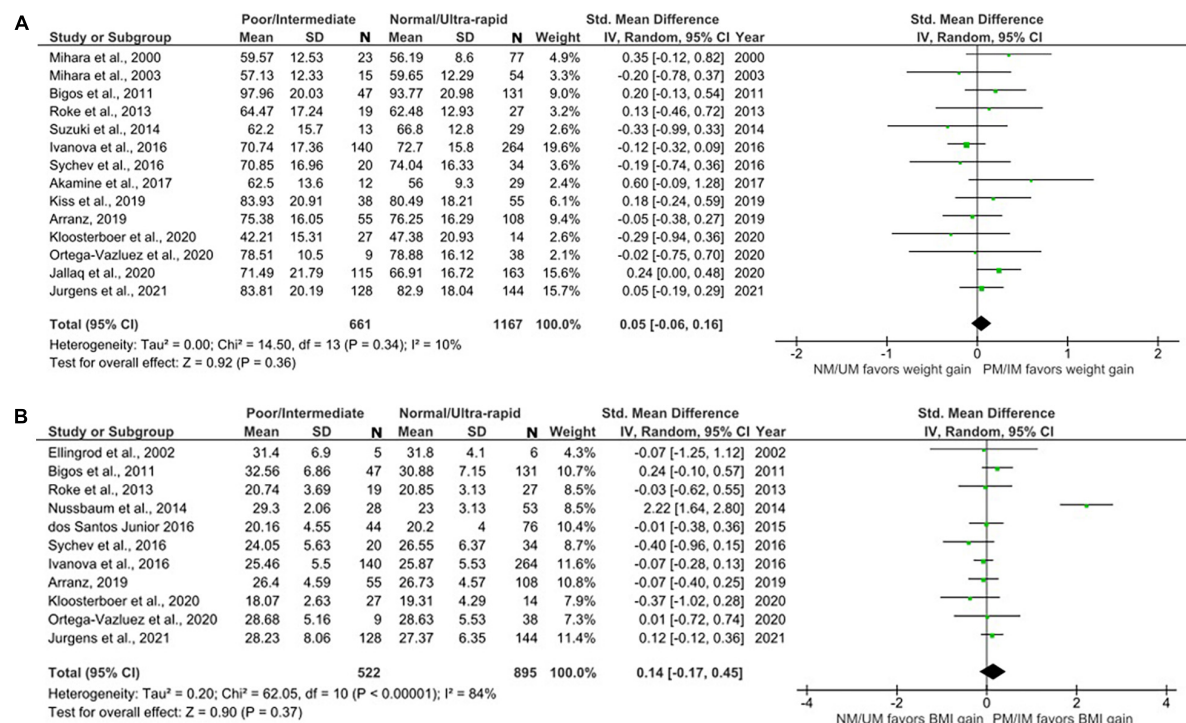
A

| Study or Subgroup | Poor/Intermediate Mean | SD | N | Normal/Ultra-rapid Mean | SD | N | Weight | Std. Mean Difference IV, Random, 95% CI | Year |
|---|---|---|---|---|---|---|---|---|---|
| Mihara et al., 2000 | 59.57 | 12.53 | 23 | 56.19 | 8.6 | 77 | 4.9% | 0.35 [-0.12, 0.82] | 2000 |
| Mihara et al., 2003 | 57.13 | 12.33 | 15 | 59.65 | 12.29 | 54 | 3.3% | -0.20 [-0.78, 0.37] | 2003 |
| Bigos et al., 2011 | 97.96 | 20.03 | 47 | 93.77 | 20.98 | 131 | 9.0% | 0.20 [-0.13, 0.54] | 2011 |
| Roke et al., 2013 | 64.47 | 17.24 | 19 | 62.48 | 12.93 | 27 | 3.2% | 0.13 [-0.46, 0.72] | 2013 |
| Suzuki et al., 2014 | 62.2 | 15.7 | 13 | 66.8 | 12.8 | 29 | 2.6% | -0.33 [-0.99, 0.33] | 2014 |
| Ivanova et al., 2016 | 70.74 | 17.36 | 140 | 72.7 | 15.8 | 264 | 19.6% | -0.12 [-0.32, 0.09] | 2016 |
| Sychev et al., 2016 | 70.85 | 16.96 | 20 | 74.04 | 16.33 | 34 | 3.6% | -0.19 [-0.74, 0.36] | 2016 |
| Akamine et al., 2017 | 62.5 | 13.6 | 12 | 56 | 9.3 | 29 | 2.4% | 0.60 [-0.09, 1.28] | 2017 |
| Kiss et al., 2019 | 83.93 | 20.91 | 38 | 80.49 | 18.21 | 55 | 6.1% | 0.18 [-0.24, 0.59] | 2019 |
| Arranz, 2019 | 75.38 | 16.05 | 55 | 76.25 | 16.29 | 108 | 9.4% | -0.05 [-0.38, 0.27] | 2019 |
| Kloosterboer et al., 2020 | 42.21 | 15.31 | 27 | 47.38 | 20.93 | 14 | 2.6% | -0.29 [-0.94, 0.36] | 2020 |
| Ortega-Vazluez et al., 2020 | 78.51 | 10.5 | 9 | 78.88 | 16.12 | 38 | 2.1% | -0.02 [-0.75, 0.70] | 2020 |
| Jallaq et al., 2020 | 71.49 | 21.79 | 115 | 66.91 | 16.72 | 163 | 15.6% | 0.24 [0.00, 0.48] | 2020 |
| Jurgens et al., 2021 | 83.81 | 20.19 | 128 | 82.9 | 18.04 | 144 | 15.7% | 0.05 [-0.19, 0.29] | 2021 |
| Total (95% CI) | | | 661 | | | 1167 | 100.0% | 0.05 [-0.06, 0.16] | |

Heterogeneity: Tau² = 0.00; Chi² = 14.50, df = 13 (P = 0.34); I² = 10%
Test for overall effect: Z = 0.92 (P = 0.36)

Std. Mean Difference
IV, Random, 95% CI
-2 -1 0 1 2
NM/UM favors weight gain PM/IM favors weight gain

B

| Study or Subgroup | Poor/Intermediate Mean | SD | N | Normal/Ultra-rapid Mean | SD | N | Weight | Std. Mean Difference IV, Random, 95% CI | Year |
|---|---|---|---|---|---|---|---|---|---|
| Ellingrod et al., 2002 | 31.4 | 6.9 | 5 | 31.8 | 4.1 | 6 | 4.3% | -0.07 [-1.25, 1.12] | 2002 |
| Bigos et al., 2011 | 32.56 | 6.86 | 47 | 30.88 | 7.15 | 131 | 10.7% | 0.24 [-0.10, 0.57] | 2011 |
| Roke et al., 2013 | 20.74 | 3.69 | 19 | 20.85 | 3.13 | 27 | 8.5% | -0.03 [-0.62, 0.55] | 2013 |
| Nussbaum et al., 2014 | 29.3 | 2.06 | 28 | 23 | 3.13 | 53 | 8.5% | 2.22 [1.64, 2.80] | 2014 |
| dos Santos Junior 2016 | 20.16 | 4.55 | 44 | 20.2 | 4 | 76 | 10.4% | -0.01 [-0.38, 0.36] | 2015 |
| Sychev et al., 2016 | 24.05 | 5.63 | 20 | 26.55 | 6.37 | 34 | 8.7% | -0.40 [-0.96, 0.15] | 2016 |
| Ivanova et al., 2016 | 25.46 | 5.5 | 140 | 25.87 | 5.53 | 264 | 11.6% | -0.07 [-0.28, 0.13] | 2016 |
| Arranz, 2019 | 26.4 | 4.59 | 55 | 26.73 | 4.57 | 108 | 10.8% | -0.07 [-0.40, 0.25] | 2019 |
| Kloosterboer et al., 2020 | 18.07 | 2.63 | 27 | 19.31 | 4.29 | 14 | 7.9% | -0.37 [-1.02, 0.28] | 2020 |
| Ortega-Vazluez et al., 2020 | 28.68 | 5.16 | 9 | 28.63 | 5.53 | 38 | 7.3% | 0.01 [-0.72, 0.74] | 2020 |
| Jurgens et al., 2021 | 28.23 | 8.06 | 128 | 27.37 | 6.35 | 144 | 11.4% | 0.12 [-0.12, 0.36] | 2021 |
| Total (95% CI) | | | 522 | | | 895 | 100.0% | 0.14 [-0.17, 0.45] | |

Heterogeneity: Tau² = 0.20; Chi² = 62.05, df = 10 (P < 0.00001); I² = 84%
Test for overall effect: Z = 0.90 (P = 0.37)

Std. Mean Difference
IV, Random, 95% CI
-4 -2 0 2 4
NM/UM favors BMI gain PM/IM favors BMI gain